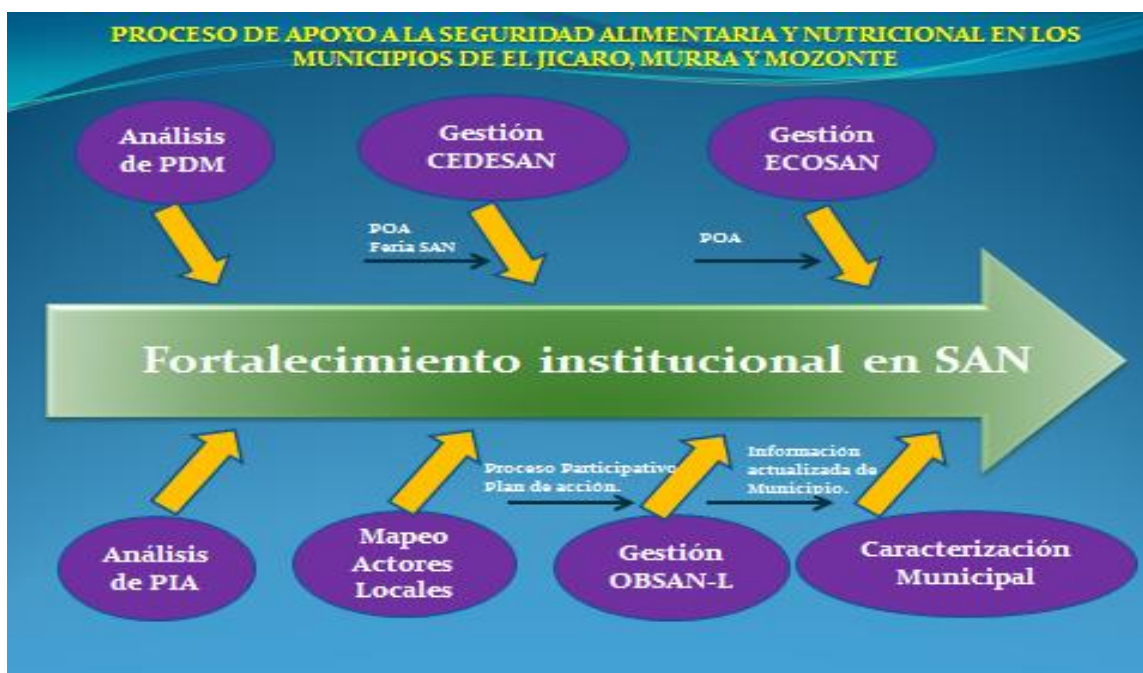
PROCESO DE APOYO A LA SEGURIDAD ALIMENTARIA Y NUTRICIONAL EN LOS MUNICIPIOS DE EL JICARO, MURRA Y MOZONTE

Análisis de PDM

Gestión CEDESAN

Gestión ECOSAN

POA
Feria SAN

POA

Fortalecimiento institucional en SAN

Proceso Participativo
Plan de acción.

Información actualizada de Municipio.

Análisis de PIA

Mapeo Actores Locales

Gestión OBSAN-L

Caracterización Municipal